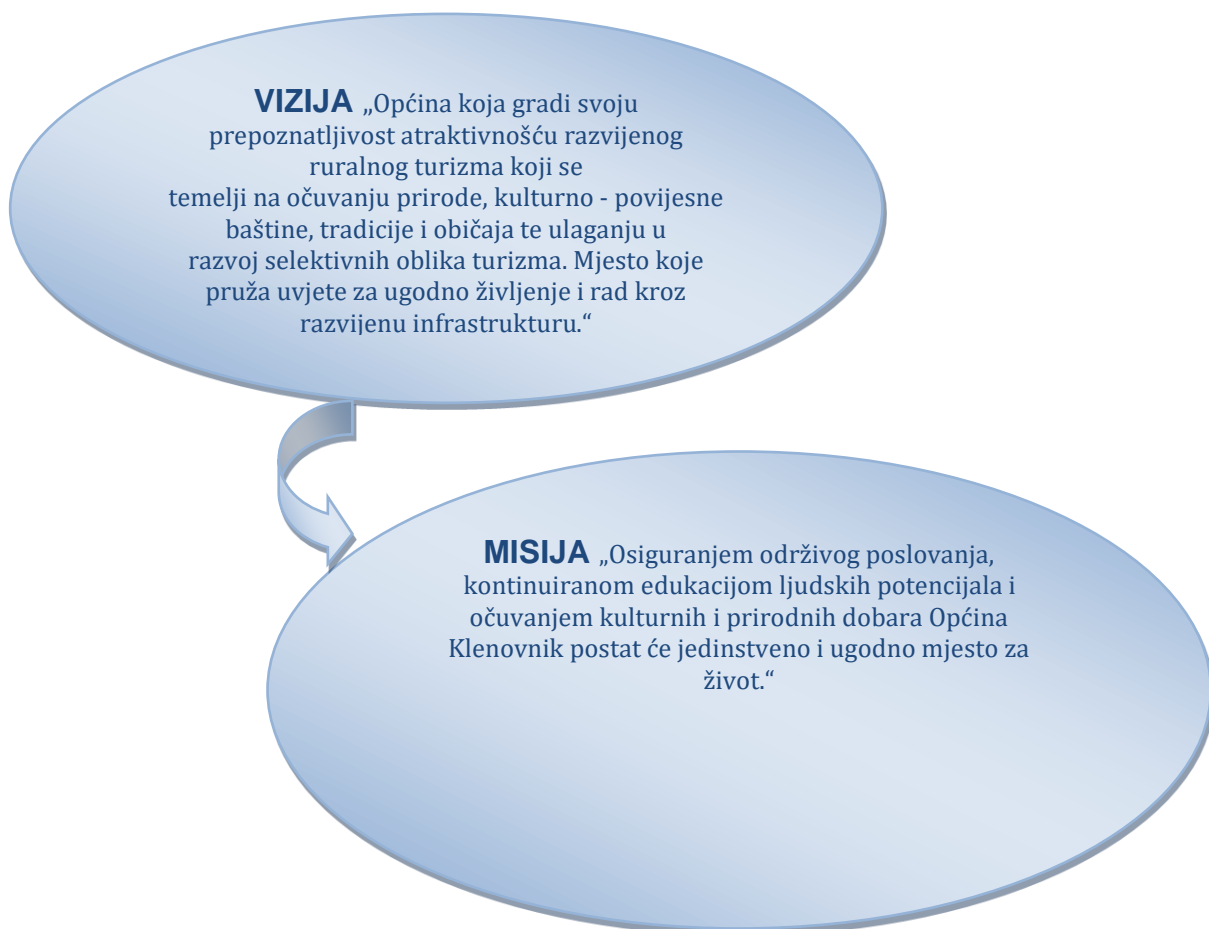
**VIZIJA** „Općina koja gradi svoju prepoznatljivost atraktivnošću razvijenog ruralnog turizma koji se temelji na očuvanju prirode, kulturno - povijesne baštine, tradicije i običaja te ulaganju u razvoj selektivnih oblika turizma. Mjesto koje pruža uvjete za ugodno življenje i rad kroz razvijenu infrastrukturu.“

**MISIJA** „Osiguranjem održivog poslovanja, kontinuiranom edukacijom ljudskih potencijala i očuvanjem kulturnih i prirodnih dobara Općina Klenovnik postat će jedinstveno i ugodno mjesto za život.“